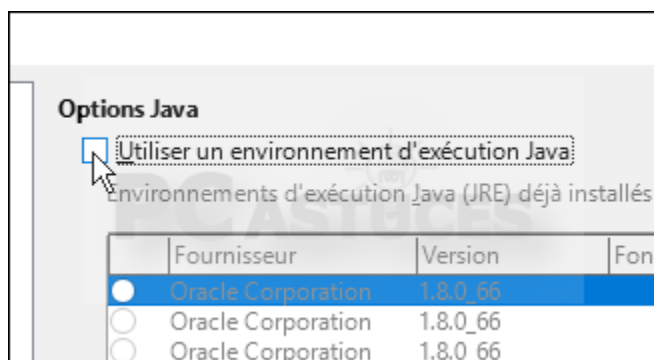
Options Java

Utiliser un environnement d'exécution Java

Environnements d'exécution Java (JRE) déjà installés

| | Fournisseur | Version | Fon |
|---|---|---|---|
| | Oracle Corporation | 1.8.0_66 | |
| | Oracle Corporation | 1.8.0_66 | |
| | Oracle Corporation | 1.8.0_66 | |

PC ASTUCES